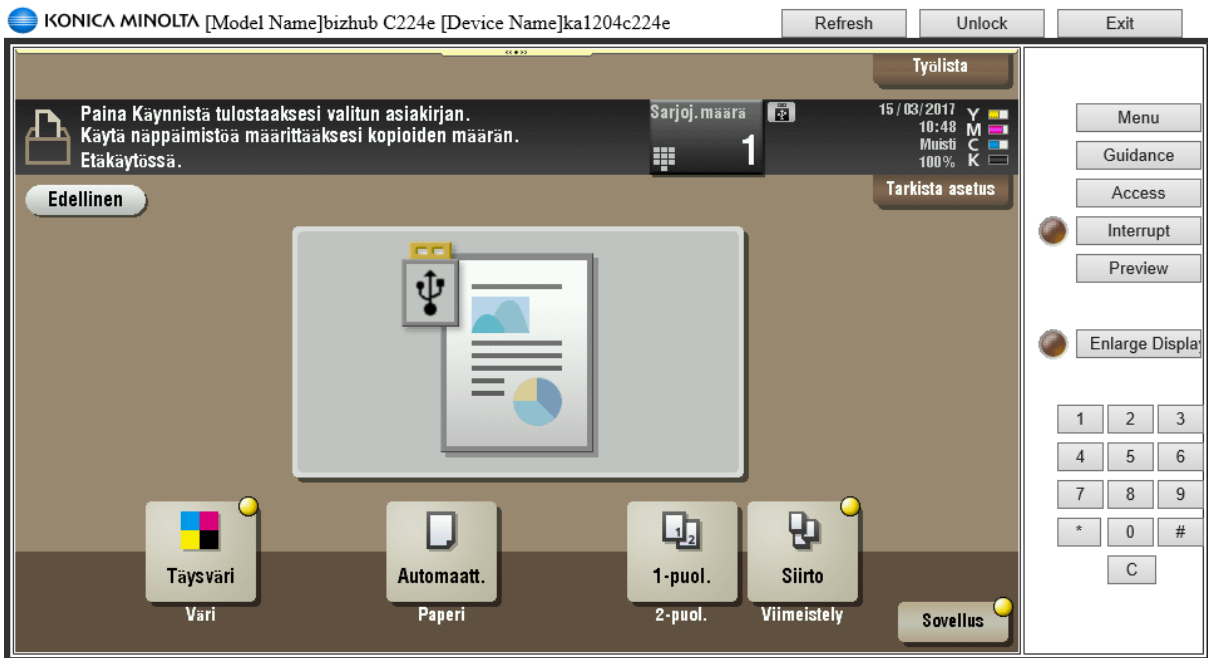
KONICA MINOLTA [Model Name]bizhub C224e [Device Name]ka1204c224e

Refresh Unlock Exit

Työlista

Paina Käynnistä tulostaaksesi valitun asiakirjan.
Käytä näppäimistöä määrittääksesi kopioiden määrän.
Etäkäytössä.

Sarjoj.määrä
1

15/03/2017
10:48
Muisti
100%
Y
M
C
K

Tarkista asetus

Edellinen

Täysväri
Väri

Automaatt.
Paperi

1-puol.
2-puol.

Siirto
Viimeistely

Sovellus

Menu
Guidance
Access
Interrupt
Preview

Enlarge Display

| 1 | 2 | 3 |
|---|---|---|
| 4 | 5 | 6 |
| 7 | 8 | 9 |
| * | 0 | # |

C